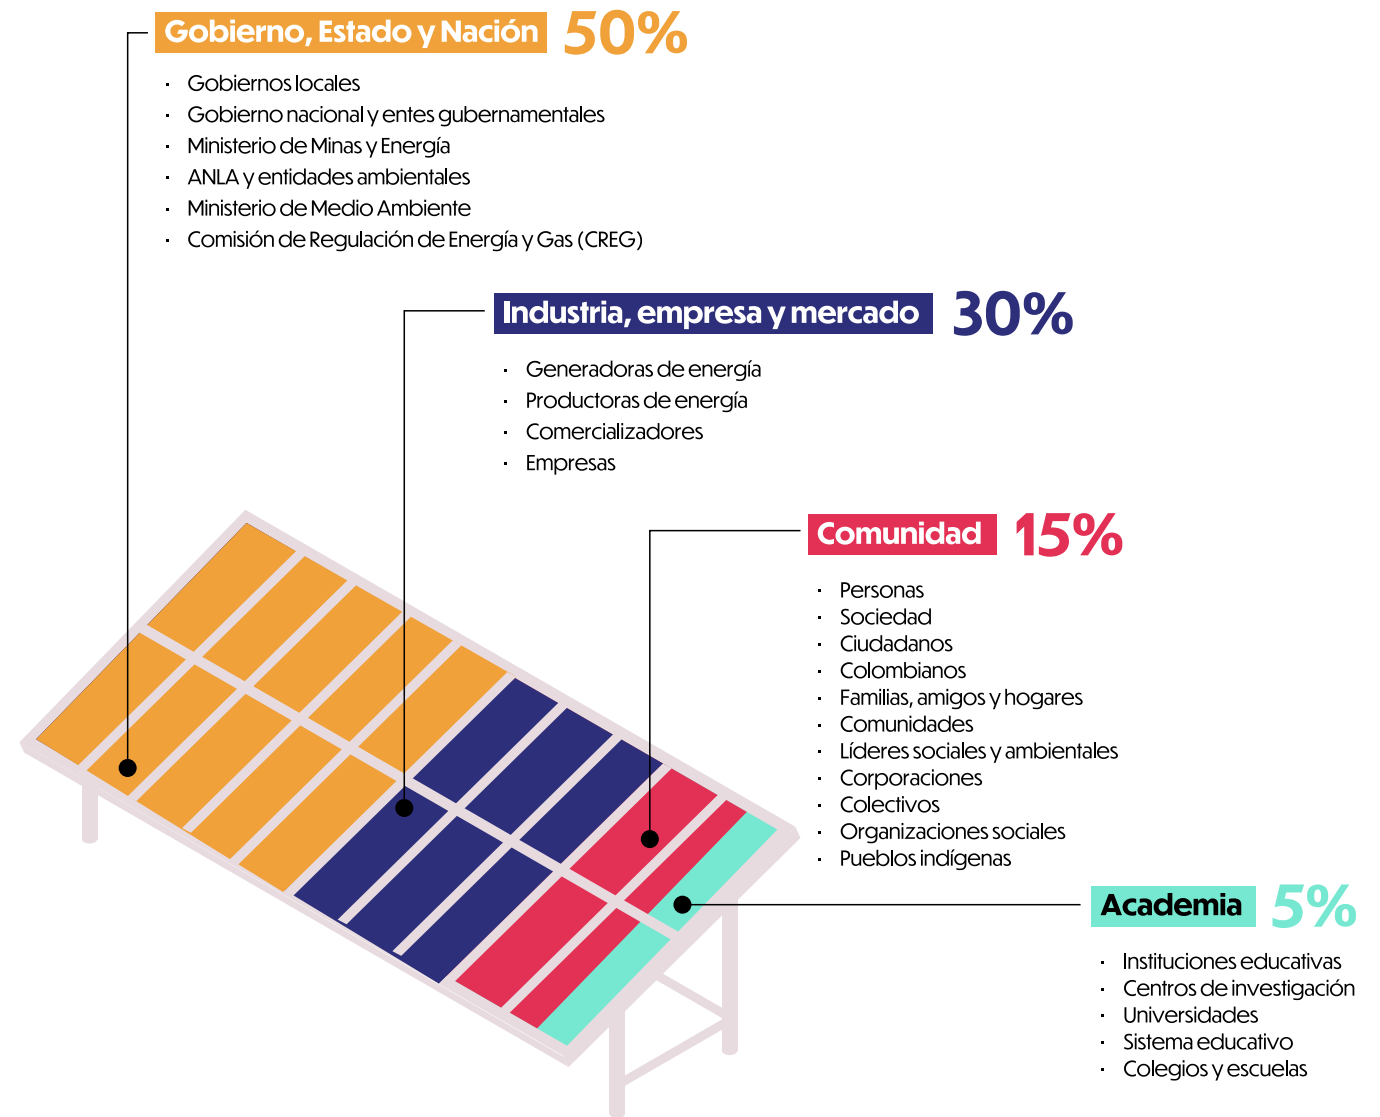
Gobierno, Estado y Nación 50%

- Gobiernos locales
- Gobierno nacional y entes gubernamentales
- Ministerio de Minas y Energía
- ANLA y entidades ambientales
- Ministerio de Medio Ambiente
- Comisión de Regulación de Energía y Gas (CREG)

Industria, empresa y mercado 30%

- Generadoras de energía
- Productoras de energía
- Comercializadores
- Empresas

Comunidad 15%

- Personas
- Sociedad
- Ciudadanos
- Colombianos
- Familias, amigos y hogares
- Comunidades
- Líderes sociales y ambientales
- Corporaciones
- Colectivos
- Organizaciones sociales
- Pueblos indígenas

Academia 5%

- Instituciones educativas
- Centros de investigación
- Universidades
- Sistema educativo
- Colegios y escuelas